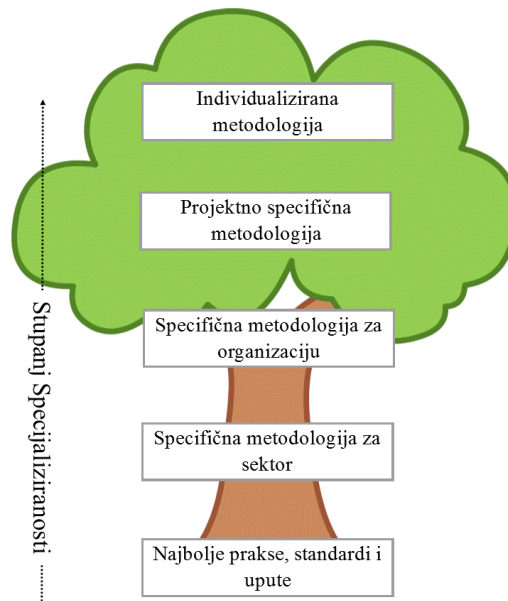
Individualizirana metodologija

Projektno specifična metodologija

Specifična metodologija za organizaciju

Specifična metodologija za sektor

Najbolje prakse, standardi i upute

Stupanj Specijaliziranosti